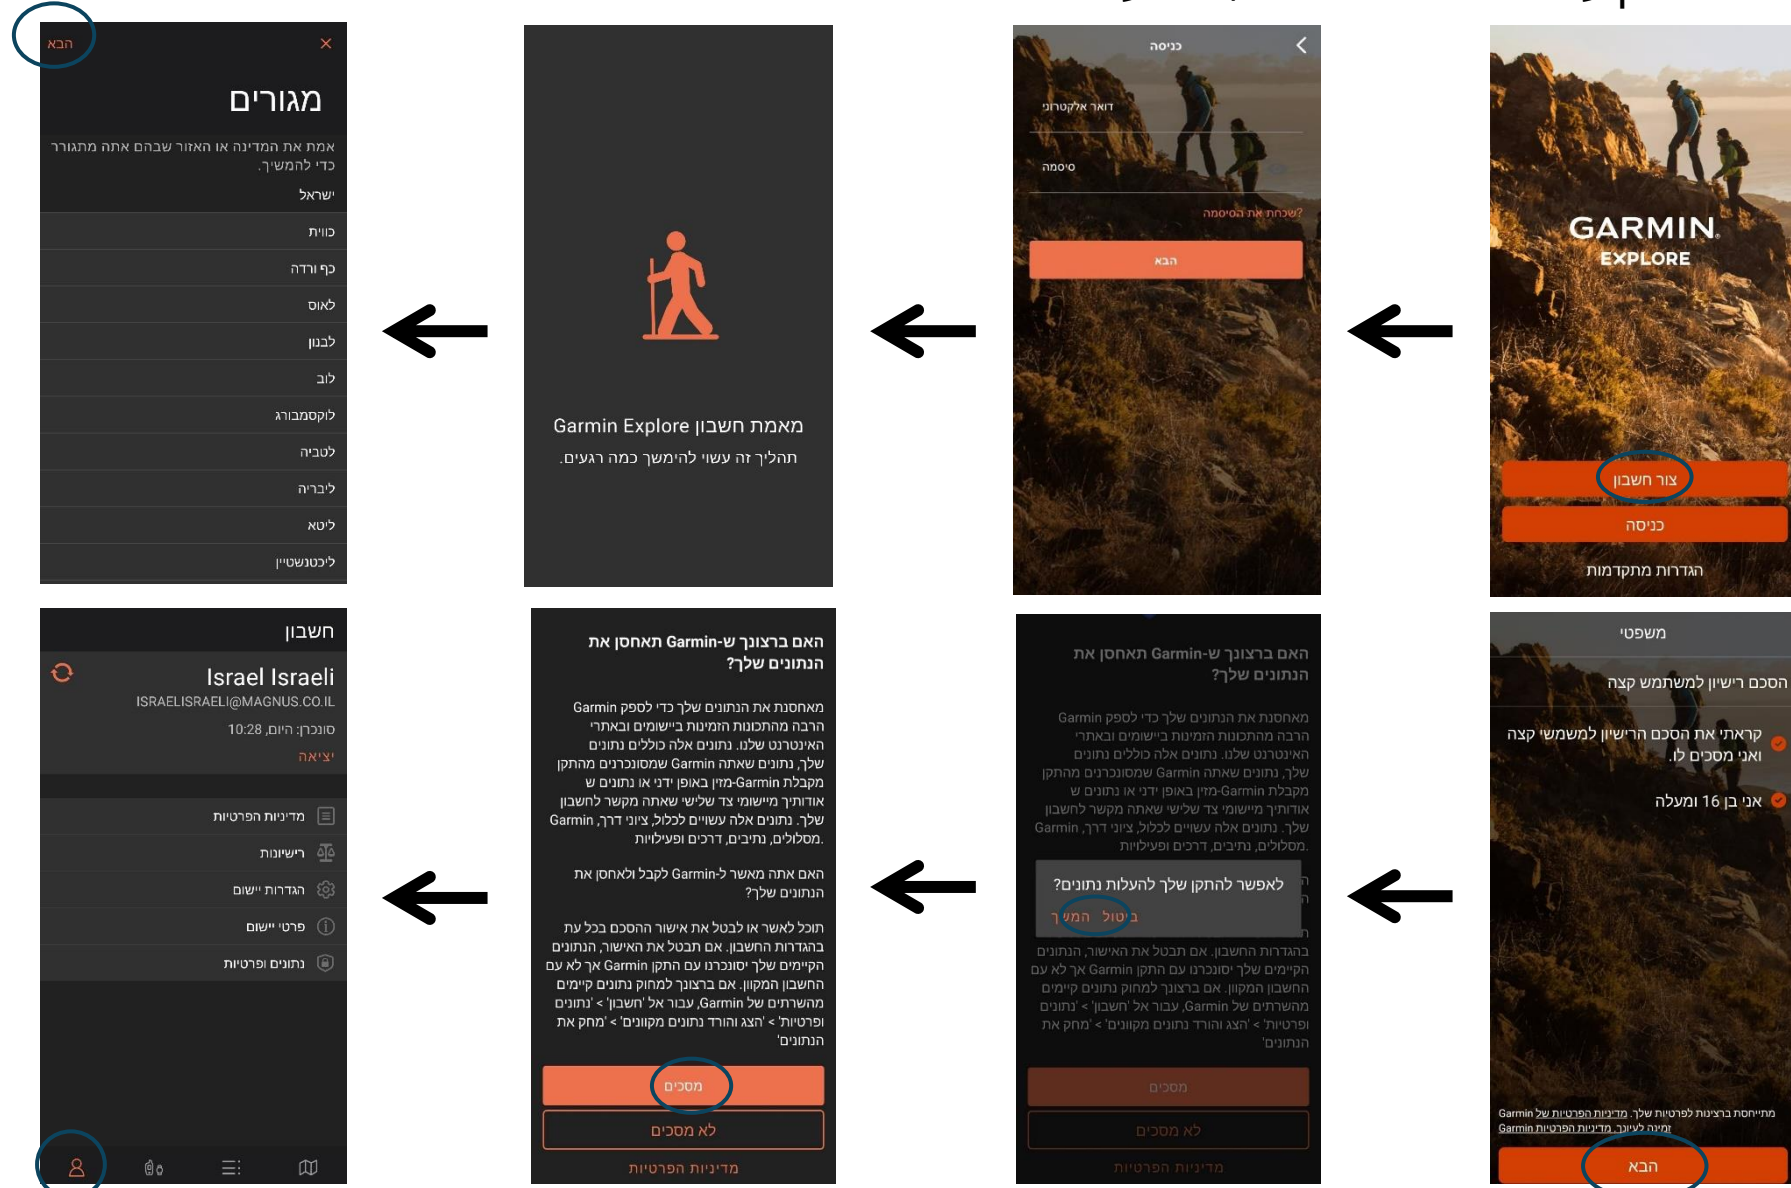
GARMIN.
EXPLORE
צור חשבון
כניסה
הגדרות מתקדמות

כניסה
דואר אלקטרוני
סיסמה
שכחת את הסיסמה?
הבא

Garmin Explore מאמת חשבון
תהליך זה עשוי להימשך כמה רגעים.

הבא
מגורים
אמת את המדינה או האזור שבהם אתה מתגורר כדי להמשיך.
ישראל
כווית
כף ורדה
לאוס
לבנון
לוב
לוקסמבורג
לטביה
ליבריה
ליטא
ליכטנשטיין

משפטי
הסכם רישיון למשתמש קצה
קראתי את הסכם הרישיון למשתמש קצה ואני מסכים לו.
אני בן 16 ומעלה
מתייחסת ברצינות לפרטיות שלך. מדיניות הפרטיות של Garmin
זמינה בקישור. מדיניות הפרטיות Garmin
הבא

האם ברצונך ש-Garmin תאחסן את הנתונים שלך?
מאחסנת את הנתונים שלך כדי לספק Garmin הרבה מהתכונות הזמינות ביישומים ובאתרי האינטרנט שלנו. נתונים אלה כוללים נתונים שלך, נתונים שאתה Garmin שמסונכרנים מהתקן מקבלת מ-Garmin באופן ידני או נתונים ש אודותיך מיישומי צד שלישי שאתה מקשר לחשבון שלך. נתונים אלה עשויים לכלול, ציוד דרך, Garmin מסלולים, נתיבים, דרכים ופעילויות.
לאפשר להתקן שלך להעלות נתונים?
ביטול המשך
בהגדרות החשבון. אם תבטל את האישור, הנתונים הקיימים שלך יסונכרנו עם התקן Garmin אך לא על החשבון המקוון. אם ברצונך למחוק נתונים קיימים המשרדים של Garmin, עבור אל 'חשבון' > 'נתונים ופרטיות' > 'צא והורד נתונים מקוונים' > מחק את הנתונים'
מסכים
לא מסכים
מדיניות פרטיות

האם ברצונך ש-Garmin תאחסן את הנתונים שלך?
מאחסנת את הנתונים שלך כדי לספק Garmin הרבה מהתכונות הזמינות ביישומים ובאתרי האינטרנט שלנו. נתונים אלה כוללים נתונים שלך, נתונים שאתה Garmin שמסונכרנים מהתקן מקבלת מ-Garmin באופן ידני או נתונים ש אודותיך מיישומי צד שלישי שאתה מקשר לחשבון שלך. נתונים אלה עשויים לכלול, ציוד דרך, Garmin מסלולים, נתיבים, דרכים ופעילויות.
האם אתה מאשר ל-Garmin לקבל ולאחסן את הנתונים שלך?
תוכל לאשר או לבטל את אישור ההסכמה בכל עת בהגדרות החשבון. אם תבטל את האישור, הנתונים הקיימים שלך יסונכרנו עם התקן Garmin אך לא על החשבון המקוון. אם ברצונך למחוק נתונים קיימים המשרדים של Garmin, עבור אל 'חשבון' > 'נתונים ופרטיות' > 'צא והורד נתונים מקוונים' > מחק את הנתונים'
מסכים
לא מסכים
מדיניות פרטיות

חשבון
Israel Israeli
ISRAELISRAELI@MAGNUS.CO.IL
סונכרן: היום, 10:28
יציאה
מדיניות הפרטיות
רישיונות
הגדרות שימוש
פרטי שימוש
נתונים ופרטיות